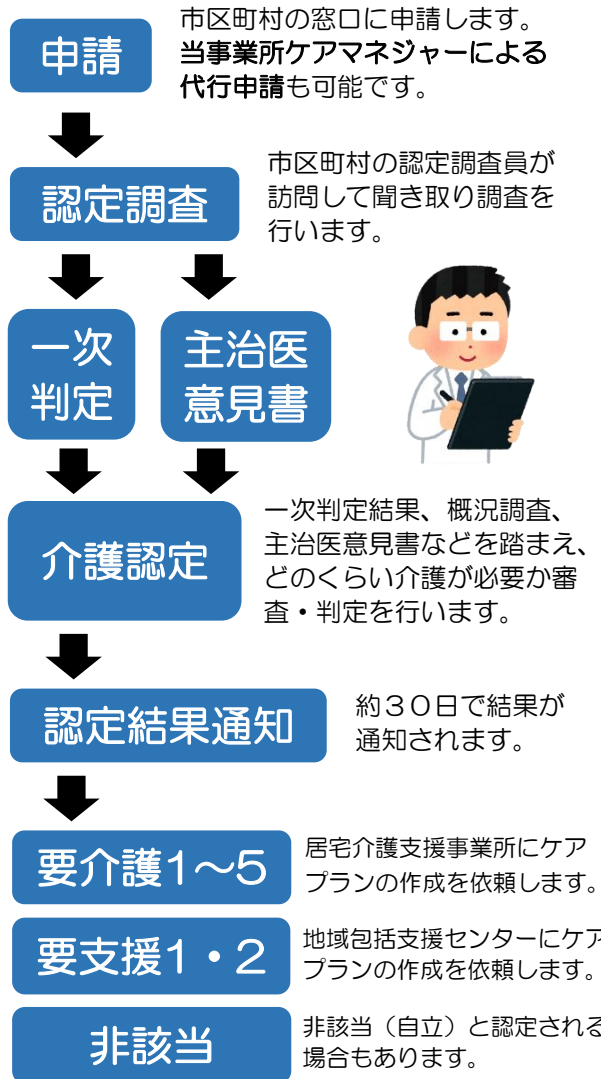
申請

市区町村の窓口に申請します。当事業所ケアマネジャーによる代行申請も可能です。

認定調査

市区町村の認定調査員が訪問して聞き取り調査を行います。

一次判定

主治医意見書

介護認定

一次判定結果、概況調査、主治医意見書などを踏まえ、どのくらい介護が必要か審査・判定を行います。

認定結果通知

約３０日で結果が通知されます。

要介護1～5

居宅介護支援事業所にケアプランの作成を依頼します。

要支援１・２

地域包括支援センターにケアプランの作成を依頼します。

非該当

非該当（自立）と認定される場合もあります。